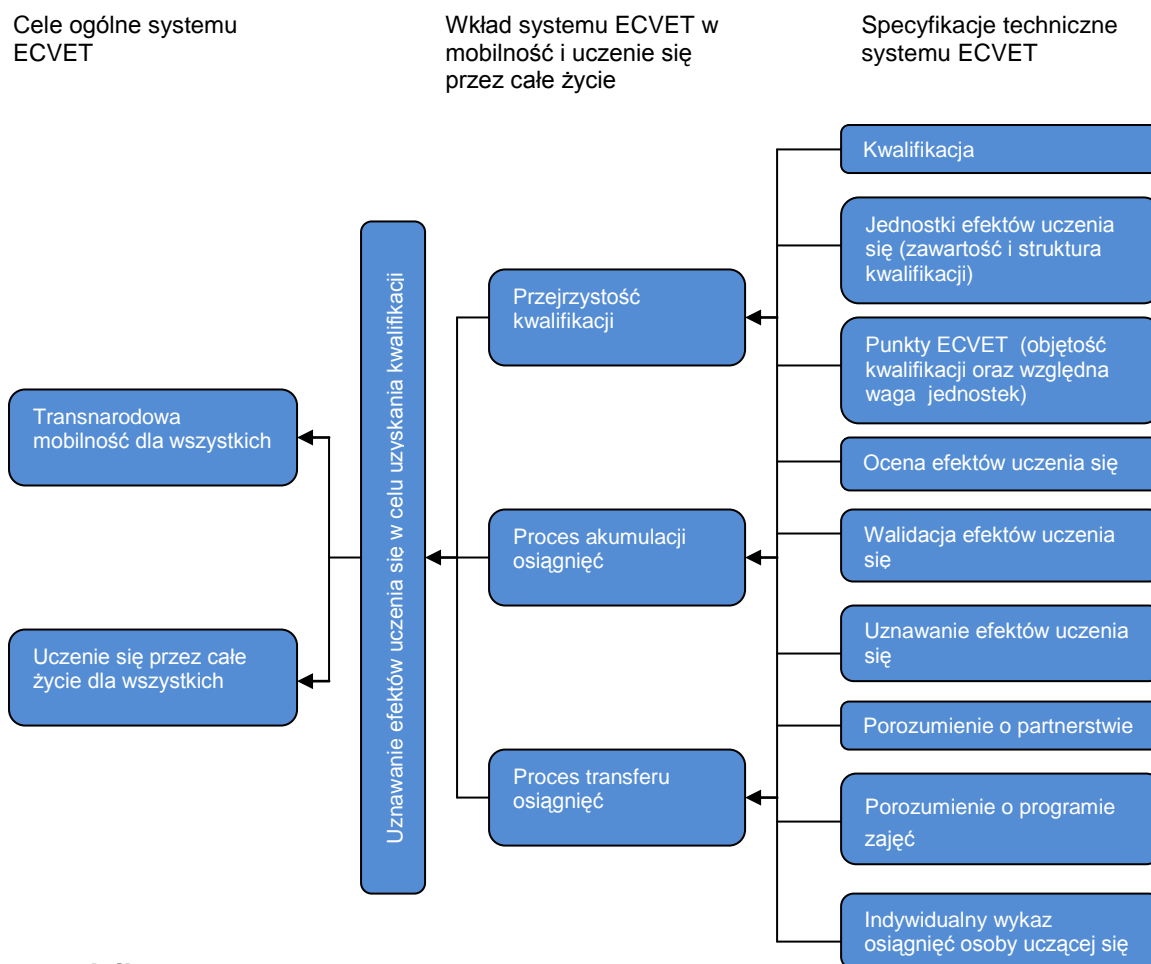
Cele ogólne systemu ECVET

Wkład systemu ECVET w mobilność i uczenie się przez całe życie

Specyfikacje techniczne systemu ECVET

Transnarodowa mobilność dla wszystkich

Uczenie się przez całe życie dla wszystkich

Uznawanie efektów uczenia się w celu uzyskania kwalifikacji

Przejrzystość kwalifikacji

Proces akumulacji osiągnięć

Proces transferu osiągnięć

Kwalifikacja

Jednostki efektów uczenia się (zawartość i struktura kwalifikacji)

Punkty ECVET (objętość kwalifikacji oraz względna waga jednostek)

Ocena efektów uczenia się

Walidacja efektów uczenia się

Uznawanie efektów uczenia się

Porozumienie o partnerstwie

Porozumienie o programie zajęć

Indywidualny wykaz osiągnięć osoby uczącej się